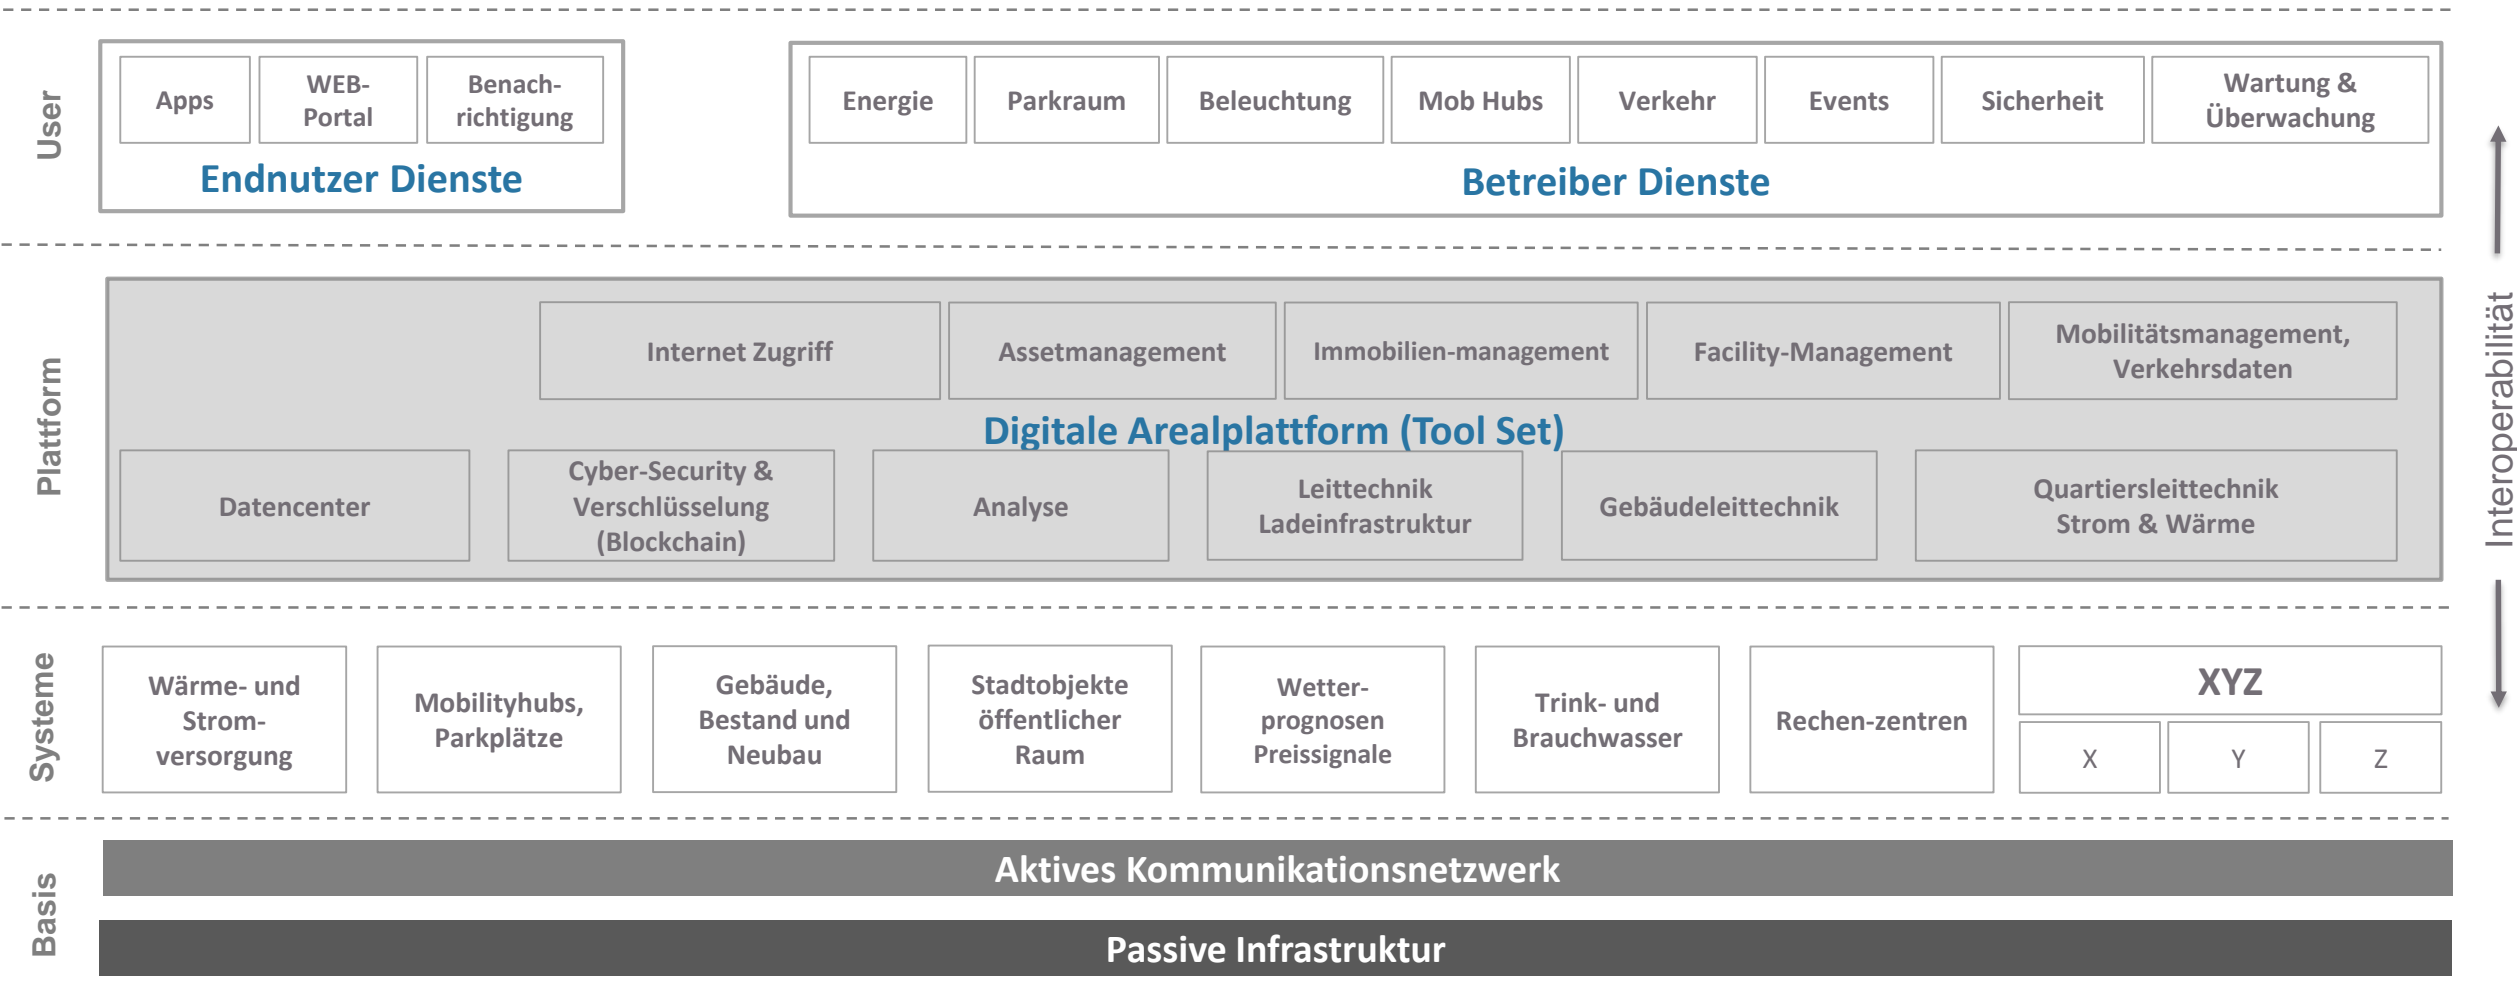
User

Apps

WEB-Portal

Benachrichtigung

Endnutzer Dienste

Energie

Parkraum

Beleuchtung

Mob Hubs

Verkehr

Events

Sicherheit

Wartung & Überwachung

Betreiber Dienste

Plattform

Internet Zugriff

Assetmanagement

Immobilien-management

Facility-Management

Mobilitätsmanagement, Verkehrsdaten

Digitale Arealplattform (Tool Set)

Datencenter

Cyber-Security & Verschlüsselung (Blockchain)

Analyse

Leittechnik Ladeinfrastruktur

Gebäudeleittechnik

Quartiersleittechnik Strom & Wärme

Interoperabilität

Systeme

Wärme- und Stromversorgung

Mobilityhubs, Parkplätze

Gebäude, Bestand und Neubau

Stadtobjekte öffentlicher Raum

Wetterprognosen Preissignale

Trink- und Brauchwasser

Rechen-zentren

XYZ

X

Y

Z

Basis

Aktives Kommunikationsnetzwerk

Passive Infrastruktur